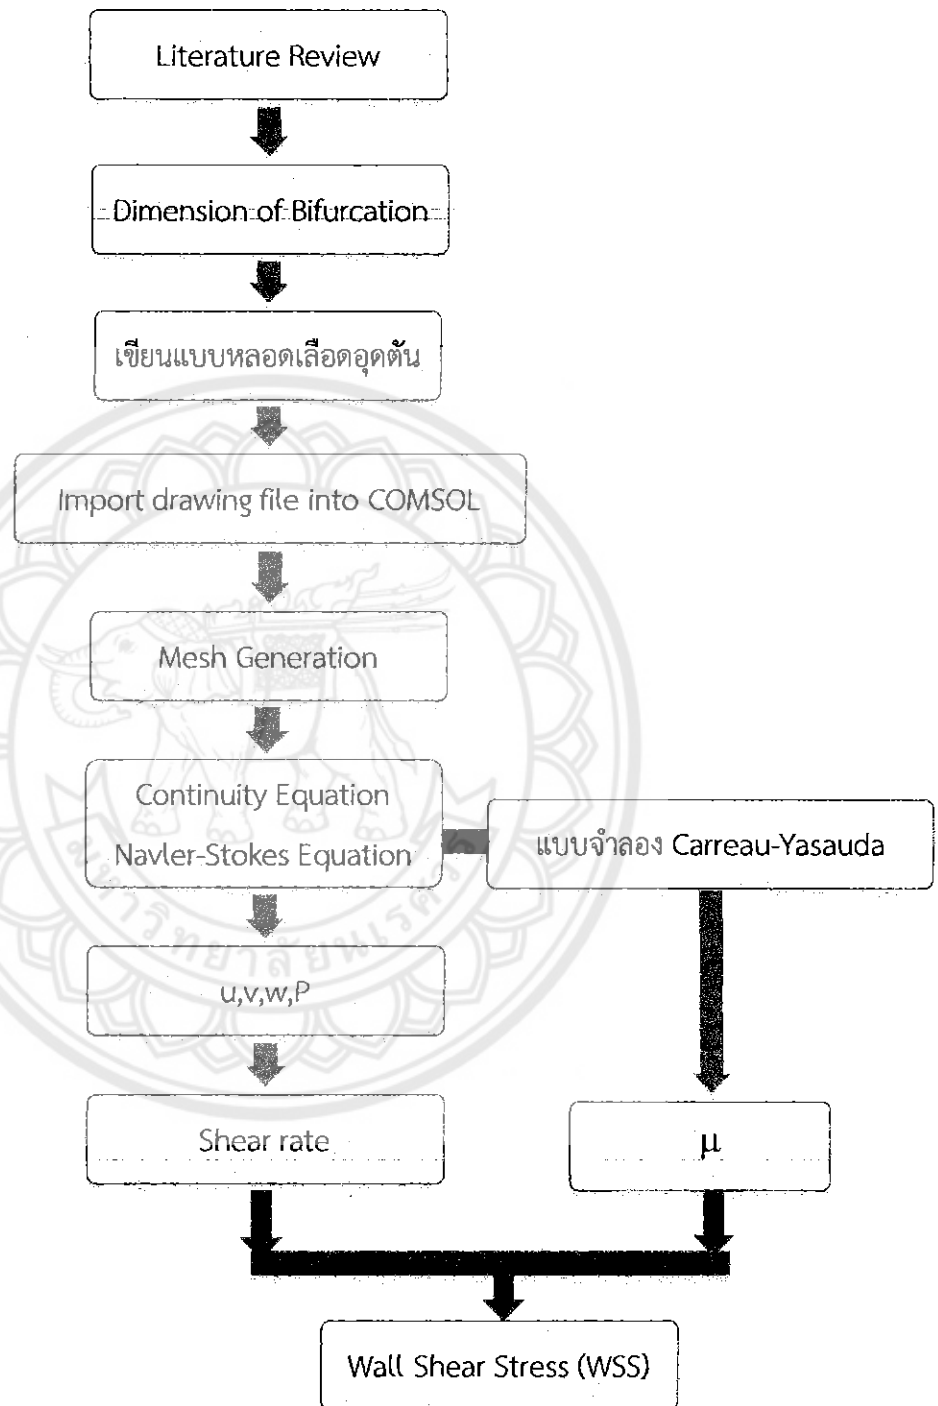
Literature Review

Dimension of Bifurcation

เขียนแบบหลอดเลือดอุดตัน

Import drawing file into COMSOL

Mesh Generation

Continuity Equation

Navler-Stokes Equation

แบบจำลอง Carreau-Yasauda

u,v,w,P

Shear rate

$\mu$

Wall Shear Stress (WSS)